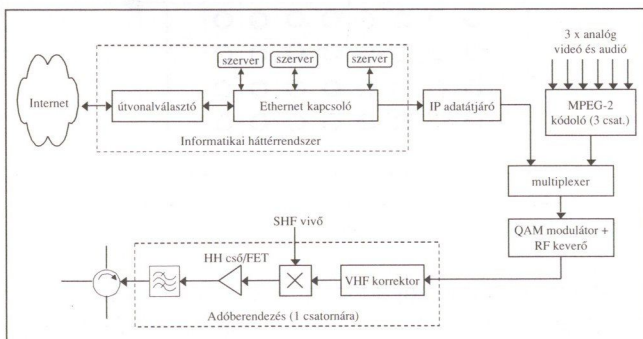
3 x analóg videó és audió

szerver

szerver

szerver

Internet

útvonalválasztó

Ethernet kapcsoló

IP adatátjáró

MPEG-2 kódoló (3 csat.)

Informatikai háttérrendszer

multiplexer

SHF vivő

QAM modulátor + RF keverő

HH cső/FET

VHF korrektor

Adóberendezés (1 csatornára)